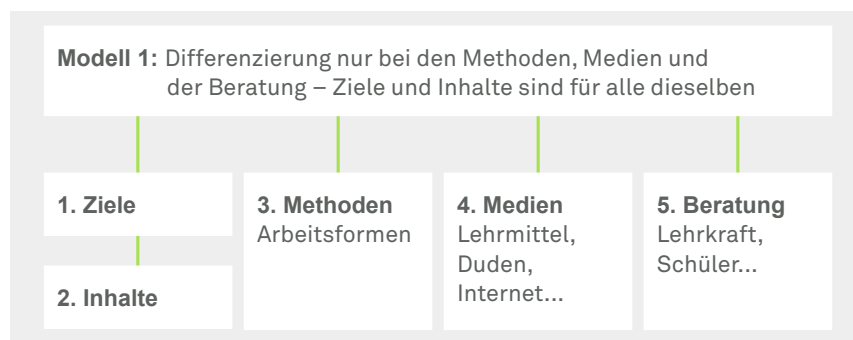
**Modell 1:** Differenzierung nur bei den Methoden, Medien und der Beratung – Ziele und Inhalte sind für alle dieselben

**1. Ziele**

**2. Inhalte**

**3. Methoden**
Arbeitsformen

**4. Medien**
Lehrmittel, Duden, Internet...

**5. Beratung**
Lehrkraft, Schüler...